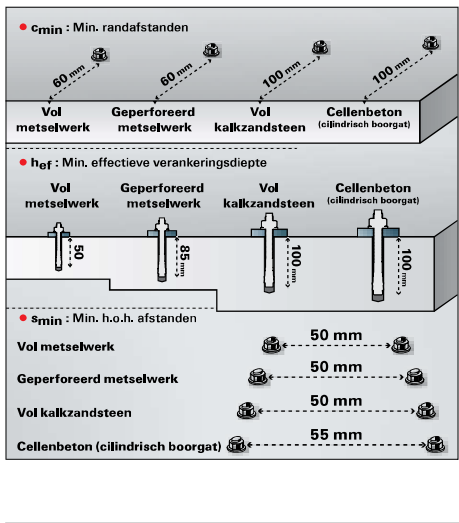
● $c_{min}$ : Min. randafstanden

60 mm
60 mm
100 mm
100 mm

Vol metselwerk
Geperforeerd metselwerk
Vol kalkzandsteen
Cellenbeton (cilindrisch boorgat)

● $h_{ef}$ : Min. effectieve verankeringsdiepte

Vol metselwerk
Geperforeerd metselwerk
Vol kalkzandsteen
Cellenbeton (cilindrisch boorgat)

50
85 mm
100 mm
100 mm

● $s_{min}$ : Min. h.o.h. afstanden

Vol metselwerk
50 mm
Geperforeerd metselwerk
50 mm
Vol kalkzandsteen
50 mm
Cellenbeton (cilindrisch boorgat)
55 mm